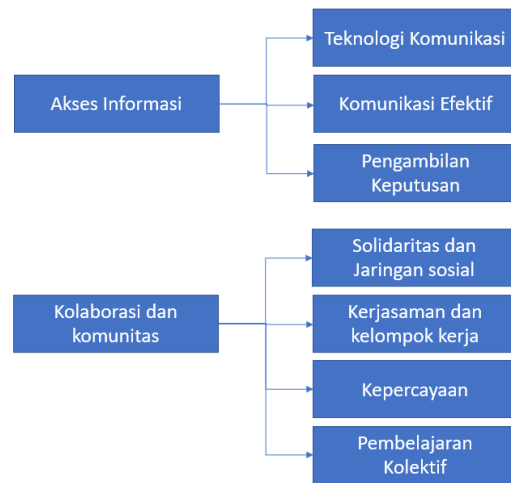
Akses Informasi

Teknologi Komunikasi

Komunikasi Efektif

Pengambilan Keputusan

Kolaborasi dan komunitas

Solidaritas dan Jaringan sosial

Kerjasaman dan kelompok kerja

Kepercayaan

Pembelajaran Kolektif